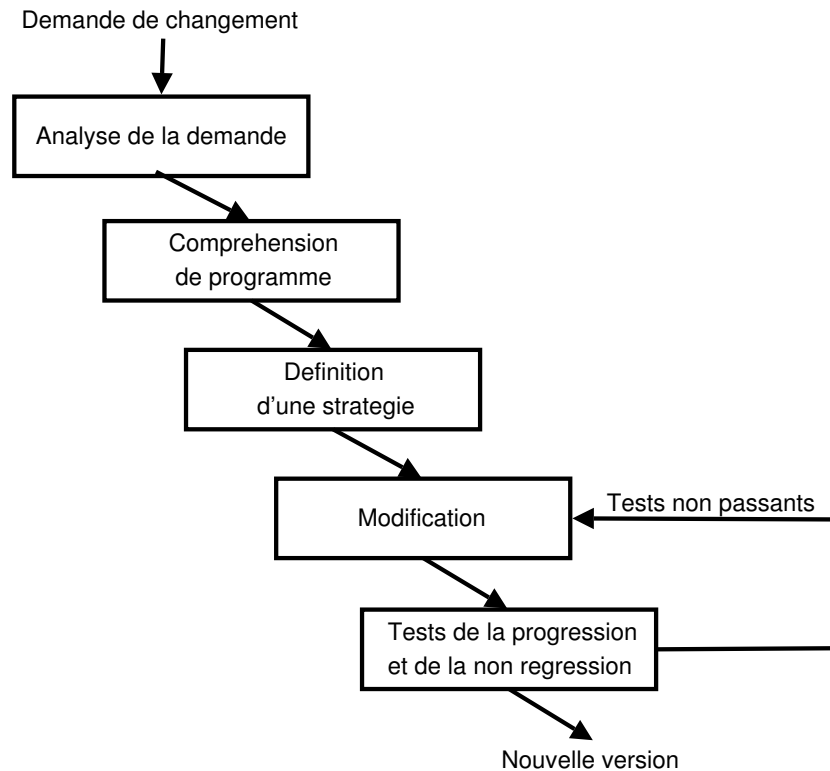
Demande de changement

Analyse de la demande

Comprehension de programme

Definition d'une strategie

Modification

Tests non passants

Tests de la progression et de la non regression

Nouvelle version